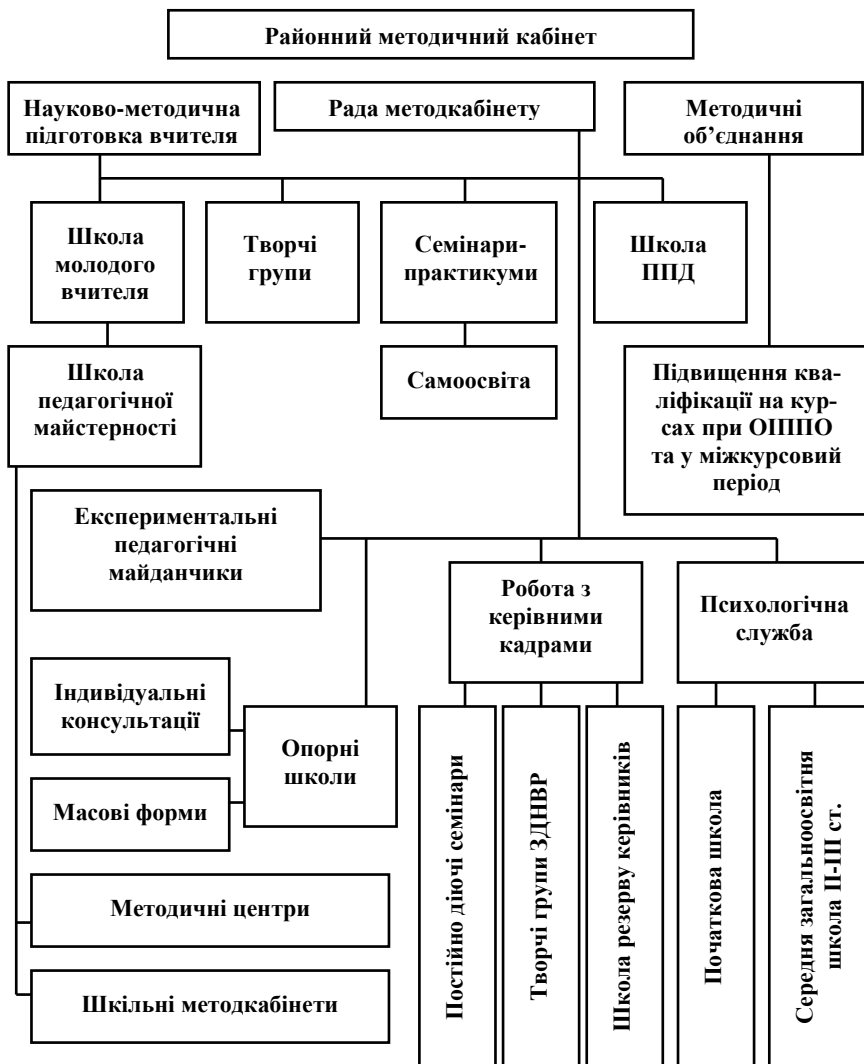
Районний методичний кабінет

Науково-методична підготовка вчителя

Рада методкабінету

Методичні об’єднання

Школа молодого вчителя

Творчі групи

Семінари-практикуми

Школа ППД

Школа педагогічної майстерності

Самоосвіта

Підвищення кваліфікації на курсах при ОІППО та у міжкурсовий період

Експериментальні педагогічні майданчики

Робота з керівними кадрами

Психологічна служба

Індивідуальні консультації

Опорні школи

Масові форми

Методичні центри

Шкільні методкабінети

Постійно діючі семінари

Творчі групи ЗДНВР

Школа резерву керівників

Початкова школа

Середня загальноосвітня школа І-ІІІ ст.